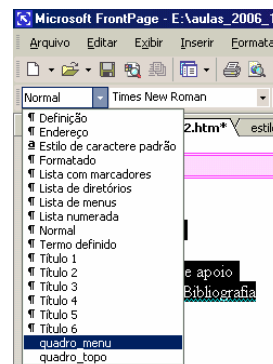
Microsoft FrontPage - E:\aulas_2006_1

Arquivo Editar Exibir Inserir Formata

Normal Times New Roman

¶ Definição
¶ Endereço
a Estilo de caractere padrão
¶ Formatado
¶ Lista com marcadores
¶ Lista de diretórios
¶ Lista de menus
¶ Lista numerada
¶ Normal
¶ Termo definido
¶ Título 1
¶ Título 2
¶ Título 3
¶ Título 4
¶ Título 5
¶ Título 6
quadro_menu
quadro_topo

2.htm* estilo

e apoio
Bibliografia